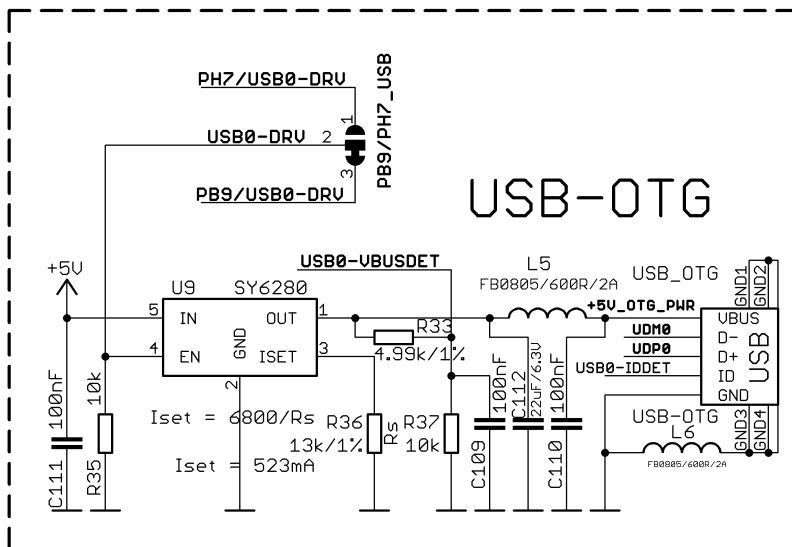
PH7/USB0-DRV
PB9/PH7_USB
1
USB0-DRV
2
3
PB9/USB0-DRV

USB-OTG

+5V
USB0-VBUSDET
L5
FB0805/600R/2A
USB_OTG
GND1
GND2
U9
SY6280
5
IN
OUT
1
R33
+5V_OTG_PWR
VBUS
UDM0
D-
UDP0
D+
USB
4
EN
GND
ISET
3
4.99k/1%
USB0-IDDET
ID
GND
2
100nF
10k
100nF
C112
22uF/6.3V
100nF
USB-OTG
L6
FB0805/600R/2A
GND3
GND4
Iset = 6800/Rs
R36
Rs
R37
13k/1%
10k
Iset = 523mA
C111
R35
C109
C110